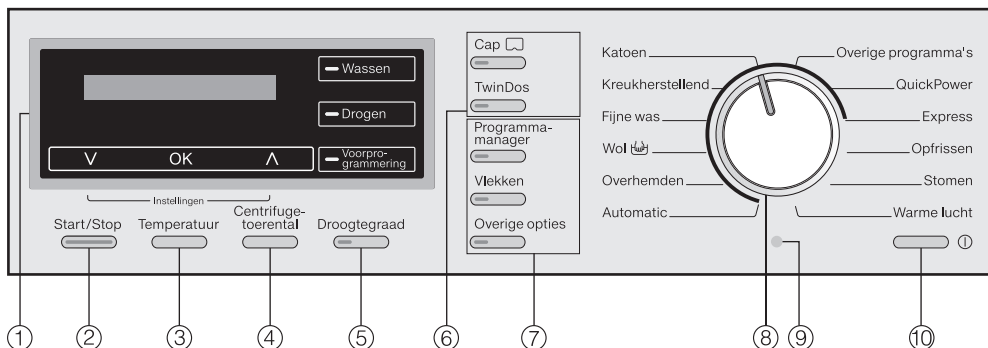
Wassen
Drogen
V OK Λ
Voorprogrammering
Instellingen
Start/Stop
Temperatuur
Centrifugetoerental
Droogtegraad
Cap
TwinDos
Programmamanager
Vlekken
Overige opties
Katoen
Kreukherstellend
Fijne was
Wol
Overhemden
Automatic
Overige programma's
QuickPower
Express
Opfrissen
Stomen
Warme lucht
①
②
③
④
⑤
⑥
⑦
⑧
⑨
⑩